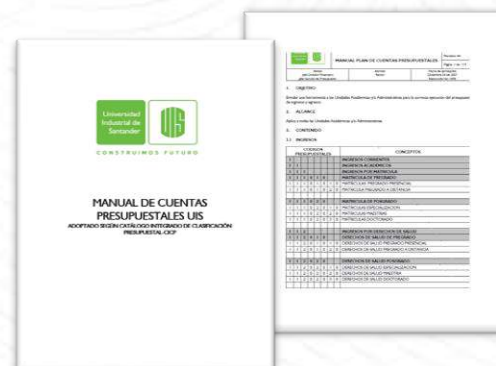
Universidad Industrial de Santander

UIS

CONSTRUIMOS FUTURO

MANUAL DE CUENTAS PRESUPUESTALES UIS

ADOPTADO SEGÚN CATÁLOGO INTEGRADO DE CLASIFICACIÓN PRESUPUESTAL CICP

MANUAL PLAN DE CUENTAS PRESUPUESTALES

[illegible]

1. OBJETIVO

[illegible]

2. ALCANCE

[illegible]

3. CONTENIDO

3.1 INGRESOS

| CÓDIGOS PRESUPUESTALES | CONCEPTOS |
|---|---|
| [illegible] | INGRESOS CORRIENTES |
| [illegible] | INGRESOS ACADÉMICOS |
| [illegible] | INGRESOS POR MATRÍCULA |
| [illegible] | MATRÍCULAS DE PREGRADO |
| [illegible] | MATRÍCULA DE PREGRADO PRESENCIAL |
| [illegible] | MATRÍCULA PREGRADO A DISTANCIA |
| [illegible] | MATRÍCULAS DE POSGRADO |
| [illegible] | MATRÍCULAS ESPECIALIZACIÓN |
| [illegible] | MATRÍCULAS MAESTRÍAS |
| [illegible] | MATRÍCULA DOCTORADO |
| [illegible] | INGRESOS POR DERECHOS DE GRADO |
| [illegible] | DERECHOS DE GRADO DE PREGRADO |
| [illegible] | DERECHOS DE GRADO PREGRADO PRESENCIAL |
| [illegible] | DERECHOS DE GRADO PREGRADO A DISTANCIA |
| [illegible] | DERECHOS DE GRADO POSGRADO |
| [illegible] | DERECHOS DE GRADO ESPECIALIZACIÓN |
| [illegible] | DERECHOS DE GRADO MAESTRÍA |
| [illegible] | DERECHOS DE GRADO DOCTORADO |